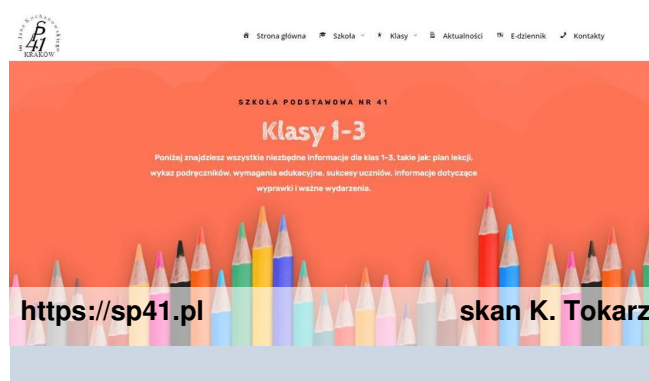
im. Jana Kochanowskiego
SP 41
KRAKÓW

Strona główna
Szkoła
Klasy
Aktualności
E-dziennik
Kontakty

SZKOŁA PODSTAWOWA NR 41

Klasy 1-3

Poniżej znajdziesz wszystkie niezbędne informacje dla klas 1-3, takie jak: plan lekcji, wykaz podręczników, wymagania edukacyjne, sukcesy uczniów, informacje dotyczące wyprawki i ważne wydarzenia.

https://sp41.pl

skan K. Tokarz